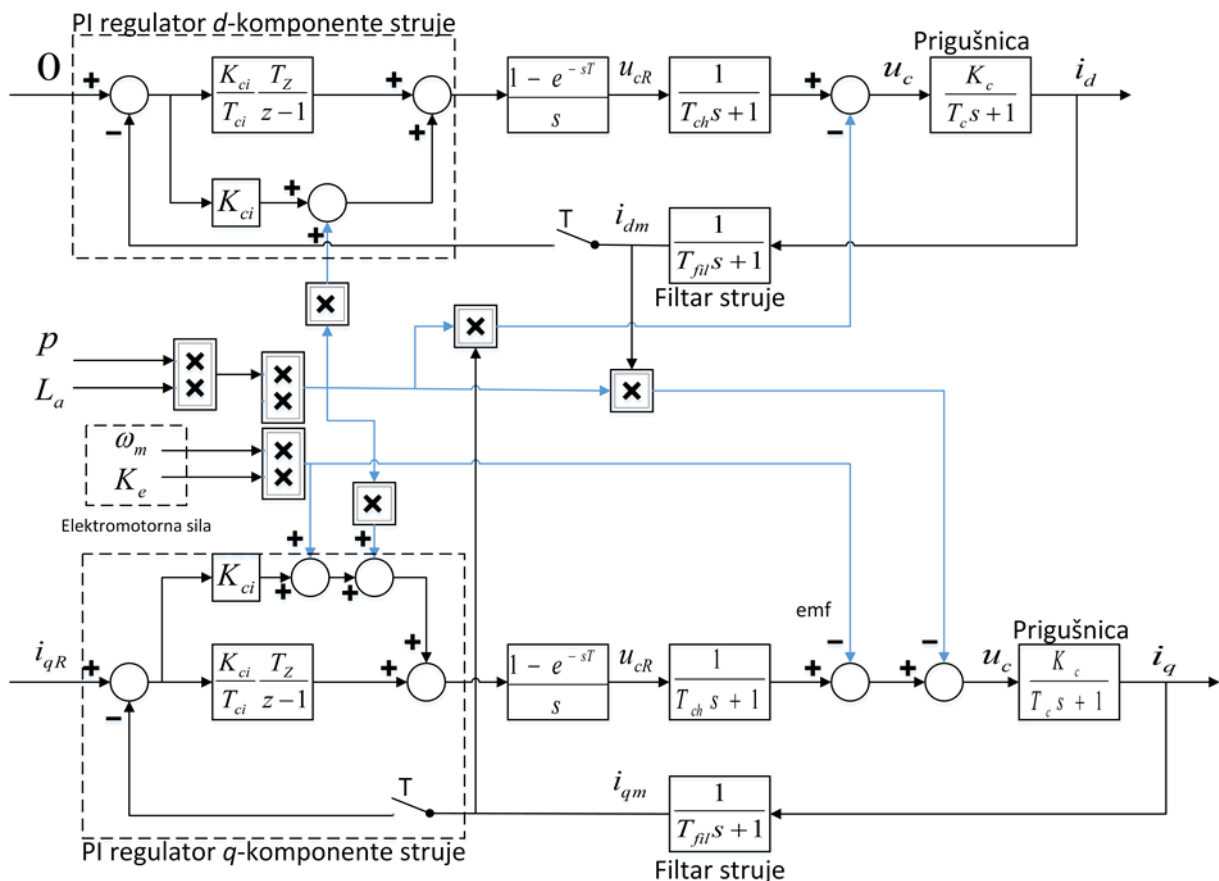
PI regulator d-komponente struje

0

+

−

$\frac{K_{ci}}{T_{ci}}\frac{T_Z}{z-1}$

+

+

$K_{ci}$

+

+

$\frac{1-e^{-sT}}{s}$

$u_{cR}$

$\frac{1}{T_{ch}s+1}$

+

−

$u_c$

Prigušnica

$\frac{K_c}{T_c s+1}$

$i_d$

T

$i_{dm}$

$\frac{1}{T_{fil}s+1}$

Filtar struje

$p$

$L_a$

$\omega_m$

$K_e$

Elektromotorna sila

+

+

$K_{ci}$

+

+

+

emf

Prigušnica

$i_{qR}$

+

−

$\frac{K_{ci}}{T_{ci}}\frac{T_Z}{z-1}$

+

$\frac{1-e^{-sT}}{s}$

$u_{cR}$

$\frac{1}{T_{ch}s+1}$

+

−

+

−

$u_c$

$\frac{K_c}{T_c s+1}$

$i_q$

T

$i_{qm}$

$\frac{1}{T_{fil}s+1}$

PI regulator q-komponente struje

Filtar struje